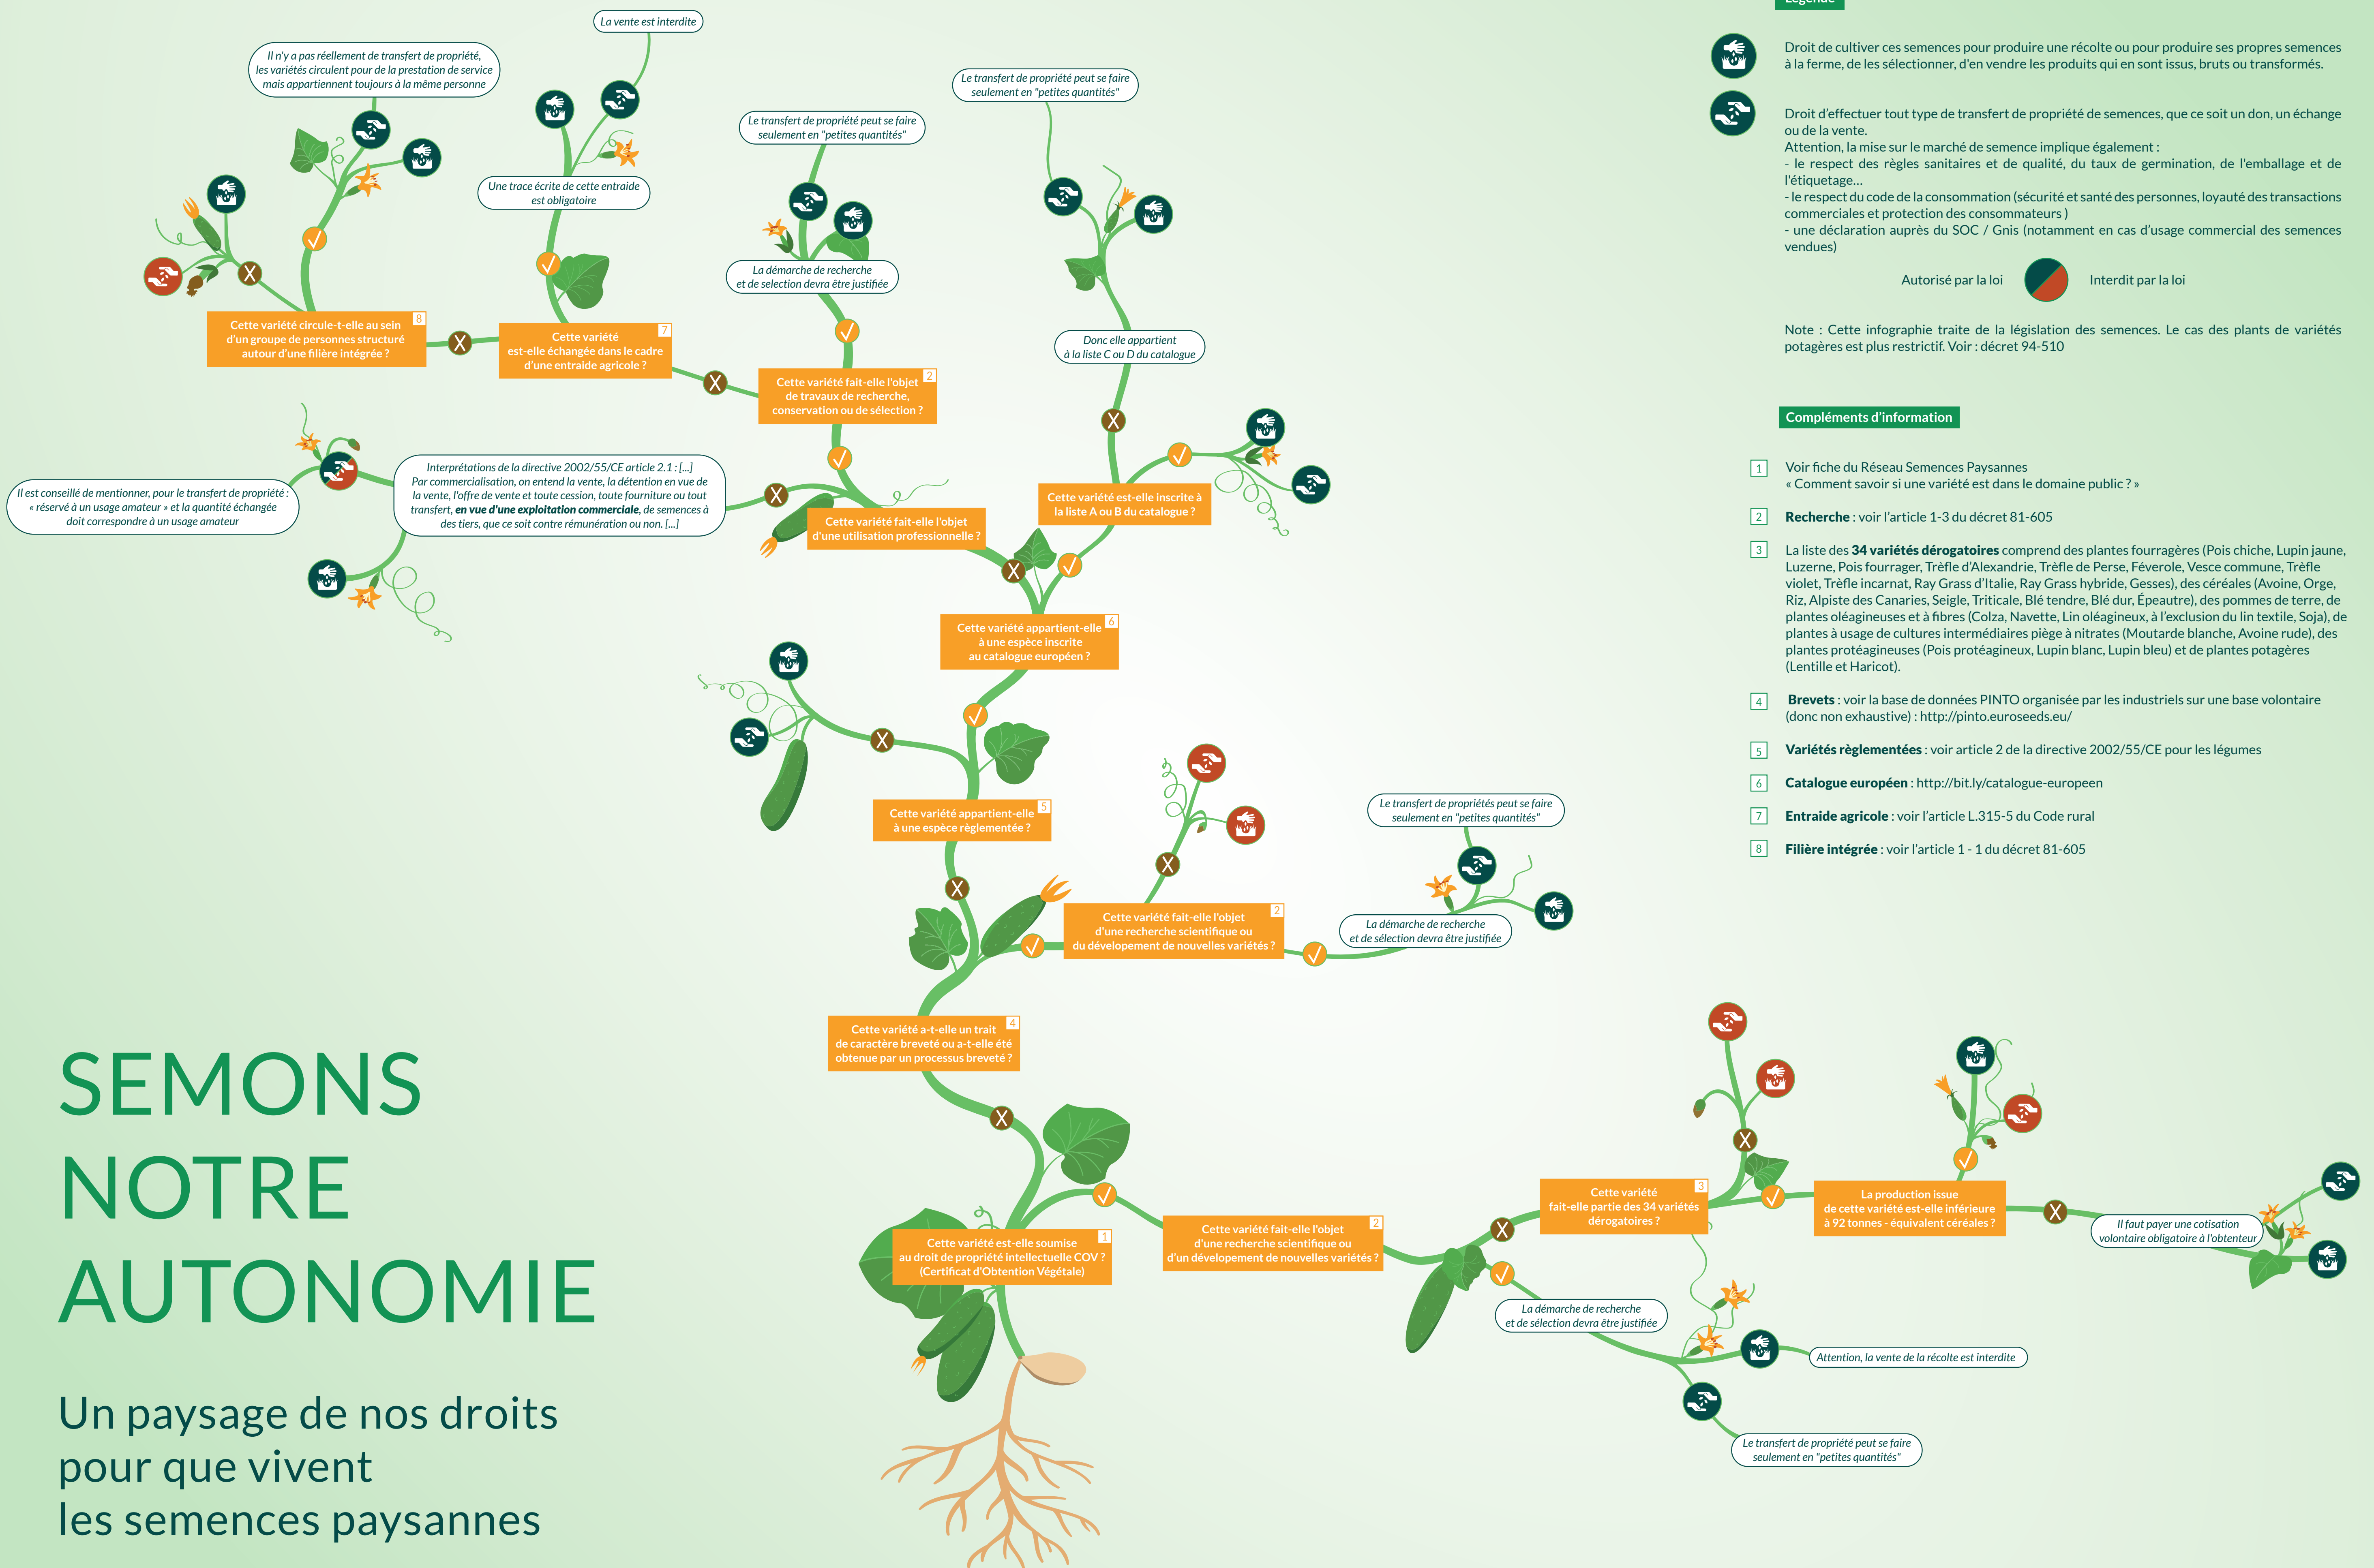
La vente est interdite

Il n'y a pas réellement de transfert de propriété, les variétés circulent pour de la prestation de service mais appartiennent toujours à la même personne

Une trace écrite de cette entraide est obligatoire

Le transfert de propriété peut se faire seulement en "petites quantités"

Le transfert de propriété peut se faire seulement en "petites quantités"

La démarche de recherche et de selection devra être justifiée

Donc elle appartient à la liste C ou D du catalogue

Cette variété circule-t-elle au sein d'un groupe de personnes structuré autour d'une filière intégrée ? 8

Cette variété est-elle échangée dans le cadre d'une entraide agricole ? 7

Cette variété fait-elle l'objet de travaux de recherche, conservation ou de sélection ? 2

Il est conseillé de mentionner, pour le transfert de propriété : « réservé à un usage amateur » et la quantité échangée doit correspondre à un usage amateur

Interprétations de la directive 2002/55/CE article 2.1 : [...] Par commercialisation, on entend la vente, la détention en vue de la vente, l'offre de vente et toute cession, toute fourniture ou tout transfert, **en vue d'une exploitation commerciale**, de semences à des tiers, que ce soit contre rémunération ou non. [...]

Cette variété fait-elle l'objet d'une utilisation professionnelle ?

Cette variété est-elle inscrite à la liste A ou B du catalogue ?

Cette variété appartient-elle à une espèce inscrite au catalogue européen ? 6

Cette variété appartient-elle à une espèce réglementée ? 5

Le transfert de propriétés peut se faire seulement en "petites quantités"

La démarche de recherche et de sélection devra être justifiée

Cette variété fait-elle l'objet d'une recherche scientifique ou du dévelopement de nouvelles variétés ? 2

Cette variété a-t-elle un trait de caractère breveté ou a-t-elle été obtenue par un processus breveté ? 4

Cette variété est-elle soumise au droit de propriété intellectuelle COV ? (Certificat d'Obtention Végétale) 1

Cette variété fait-elle l'objet d'une recherche scientifique ou d'un dévelopement de nouvelles variétés ? 2

Cette variété fait-elle partie des 34 variétés dérogatoires ? 3

La production issue de cette variété est-elle inférieure à 92 tonnes - équivalent céréales ?

Il faut payer une cotisation volontaire obligatoire à l'obtenteur

La démarche de recherche et de sélection devra être justifiée

Attention, la vente de la récolte est interdite

Le transfert de propriété peut se faire seulement en "petites quantités"

SEMONS NOTRE AUTONOMIE

Un paysage de nos droits pour que vivent les semences paysannes

Légende

Droit de cultiver ces semences pour produire une récolte ou pour produire ses propres semences à la ferme, de les sélectionner, d'en vendre les produits qui en sont issus, bruts ou transformés.

Droit d'effectuer tout type de transfert de propriété de semences, que ce soit un don, un échange ou de la vente.
Attention, la mise sur le marché de semence implique également :
- le respect des règles sanitaires et de qualité, du taux de germination, de l'emballage et de l'étiquetage...
- le respect du code de la consommation (sécurité et santé des personnes, loyauté des transactions commerciales et protection des consommateurs )
- une déclaration auprès du SOC / Gnis (notamment en cas d'usage commercial des semences vendues)

Autorisé par la loi Interdit par la loi

Note : Cette infographie traite de la législation des semences. Le cas des plants de variétés potagères est plus restrictif. Voir : décret 94-510

Compléments d'information

1 Voir fiche du Réseau Semences Paysannes « Comment savoir si une variété est dans le domaine public ? »

2 **Recherche** : voir l'article 1-3 du décret 81-605

3 La liste des **34 variétés dérogatoires** comprend des plantes fourragères (Pois chiche, Lupin jaune, Luzerne, Pois fourrager, Trèfle d'Alexandrie, Trèfle de Perse, Féverole, Vesce commune, Trèfle violet, Trèfle incarnat, Ray Grass d'Italie, Ray Grass hybride, Gesses), des céréales (Avoine, Orge, Riz, Alpiste des Canaries, Seigle, Triticale, Blé tendre, Blé dur, Épeautre), des pommes de terre, de plantes oléagineuses et à fibres (Colza, Navette, Lin oléagineux, à l'exclusion du lin textile, Soja), de plantes à usage de cultures intermédiaires piège à nitrates (Moutarde blanche, Avoine rude), des plantes protéagineuses (Pois protéagineux, Lupin blanc, Lupin bleu) et de plantes potagères (Lentille et Haricot).

4 **Brevets** : voir la base de données PINTO organisée par les industriels sur une base volontaire (donc non exhaustive) : http://pinto.euroseeds.eu/

5 **Variétés règlementées** : voir article 2 de la directive 2002/55/CE pour les légumes

6 **Catalogue européen** : http://bit.ly/catalogue-europeen

7 **Entraide agricole** : voir l'article L.315-5 du Code rural

8 **Filière intégrée** : voir l'article 1 - 1 du décret 81-605